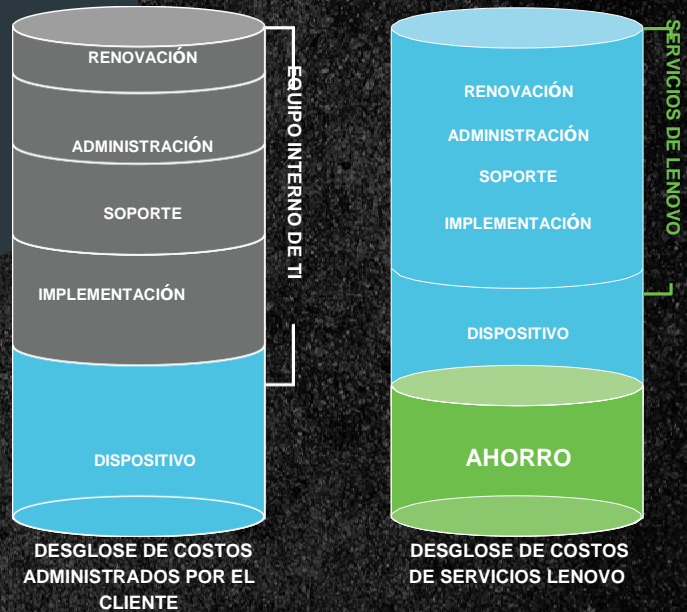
RENOVACIÓN

ADMINISTRACIÓN

SOPORTE

IMPLEMENTACIÓN

DISPOSITIVO

EQUIPO INTERNO DE TI

DESGLOSE DE COSTOS ADMINISTRADOS POR EL CLIENTE

RENOVACIÓN

ADMINISTRACIÓN

SOPORTE

IMPLEMENTACIÓN

DISPOSITIVO

AHORRO

SERVICIOS DE LENOVO

DESGLOSE DE COSTOS DE SERVICIOS LENOVO